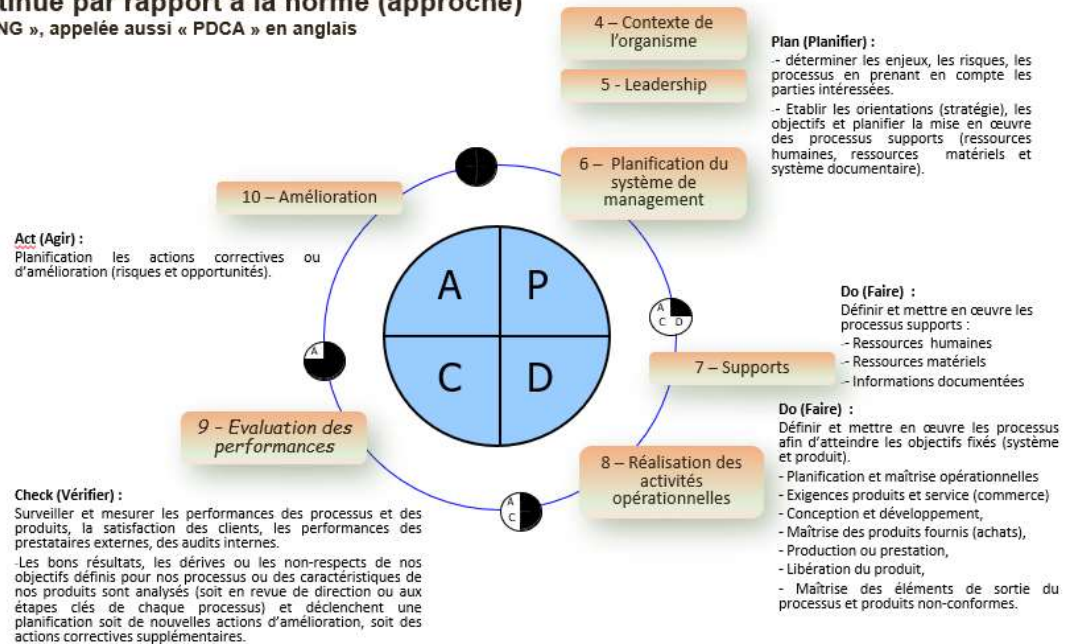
tinue par rapport à la norme (approche)
NG », appelée aussi « PDCA » en anglais

4 – Contexte de l'organisme

5 - Leadership

Plan (Planifier) :
-- déterminer les enjeux, les risques, les processus en prenant en compte les parties intéressées.
-- Etablir les orientations (stratégie), les objectifs et planifier la mise en œuvre des processus supports (ressources humaines, ressources matériels et système documentaire).

6 – Planification du système de management

10 – Amélioration

Act (Agir) :
Planification les actions correctives ou d'amélioration (risques et opportunités).

A
P
C
D

A
C D

Do (Faire) :
Définir et mettre en œuvre les processus supports :
- Ressources humaines
- Ressources matériels
- Informations documentées

A

7 – Supports

Do (Faire) :
Définir et mettre en œuvre les processus afin d'atteindre les objectifs fixés (système et produit).
- Planification et maîtrise opérationnelles
- Exigences produits et service (commerce)
- Conception et développement,
- Maîtrise des produits fournis (achats),
- Production ou prestation,
- Libération du produit,
- Maîtrise des éléments de sortie du processus et produits non-conformes.

9 - Evaluation des performances

8 – Réalisation des activités opérationnelles

A
C

Check (Vérifier) :
Surveiller et mesurer les performances des processus et des produits, la satisfaction des clients, les performances des prestataires externes, des audits internes.
-Les bons résultats, les dérives ou les non-respects de nos objectifs définis pour nos processus ou des caractéristiques de nos produits sont analysés (soit en revue de direction ou aux étapes clés de chaque processus) et déclenchent une planification soit de nouvelles actions d'amélioration, soit des actions correctives supplémentaires.